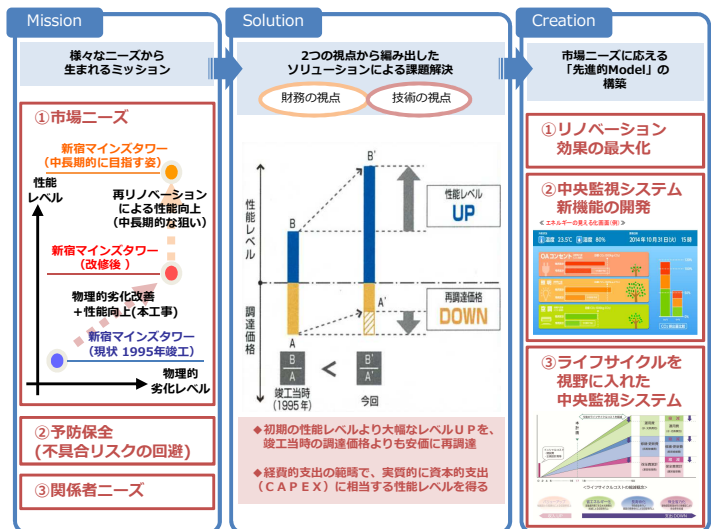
Mission

様々なニーズから
生まれるミッション

①市場ニーズ

新宿マインズタワー
（中長期的に目指す姿）

性能
レベル

再リノベーション
による性能向上
（中長期的な狙い）

新宿マインズタワー
（改修後）

物理的劣化改善
＋性能向上（本工事）

新宿マインズタワー
（現状 1995年竣工）

物理的
劣化レベル

②予防保全
（不具合リスクの回避）

③関係者ニーズ

Solution

2つの視点から編み出した
ソリューションによる課題解決

財務の視点

技術の視点

性能レベル

調達価格

B'

B

性能レベル
UP

A'

A

再調達価格
DOWN

$\frac{B}{A}$ < $\frac{B'}{A'}$

竣工当時
（1995年）

今回

◆初期の性能レベルより大幅なレベルＵＰを、竣工当時の調達価格よりも安価に再調達

◆経費的支出の範疇で、実質的に資本的支出（ＣＡＰＥＸ）に相当する性能レベルを得る

Creation

市場ニーズに応える
「先進的Model」の
構築

①リノベーション
効果の最大化

②中央監視システム
新機能の開発

③ライフサイクルを
視野に入れた
中央監視システム